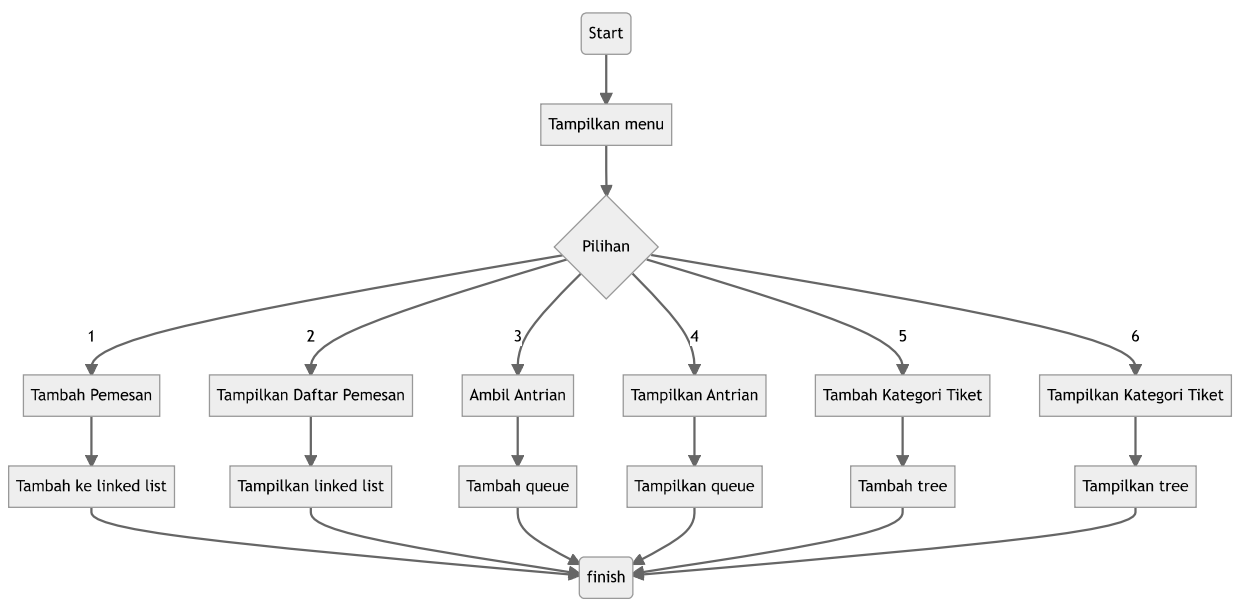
Start

Tampilkan menu

Pilihan

1
2
3
4
5
6

Tambah Pemesan
Tampilkan Daftar Pemesan
Ambil Antrian
Tampilkan Antrian
Tambah Kategori Tiket
Tampilkan Kategori Tiket

Tambah ke linked list
Tampilkan linked list
Tambah queue
Tampilkan queue
Tambah tree
Tampilkan tree

finish